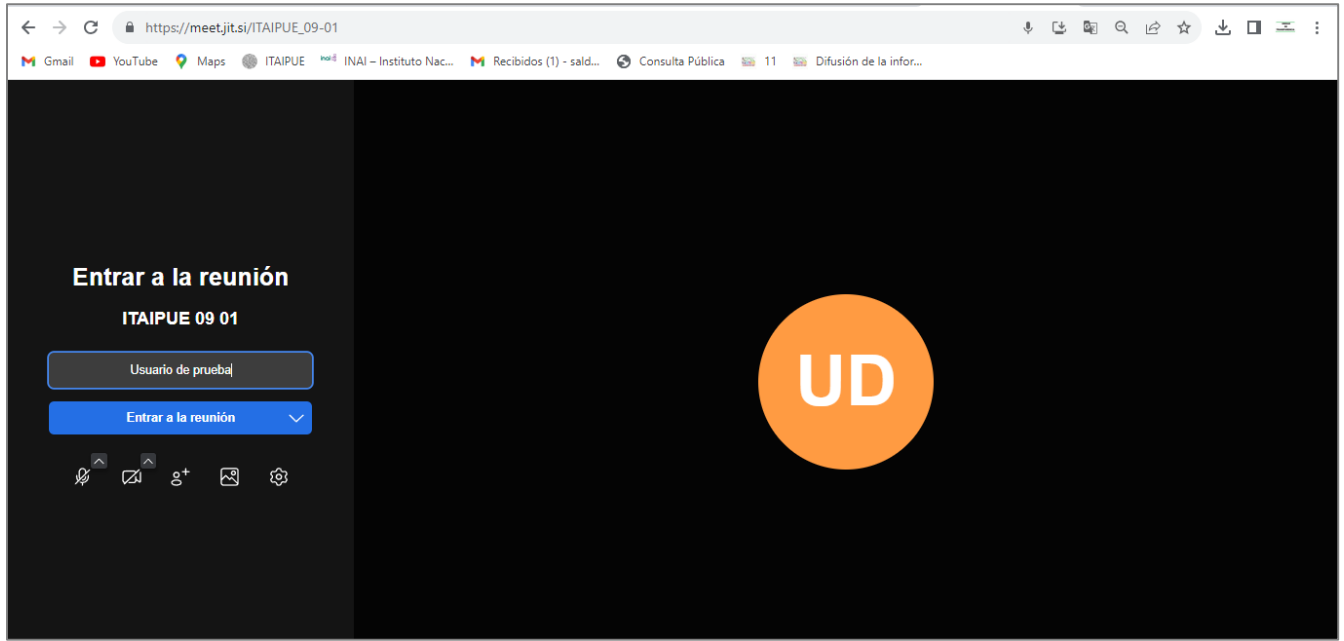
https://meet.jit.si/ITAIPUE_09-01

Gmail YouTube Maps ITAIPUE INAI – Instituto Nac... Recibidos (1) - sald... Consulta Pública 11 Difusión de la infor...

Entrar a la reunión

ITAIPUE 09 01

Usuario de prueba

Entrar a la reunión

UD